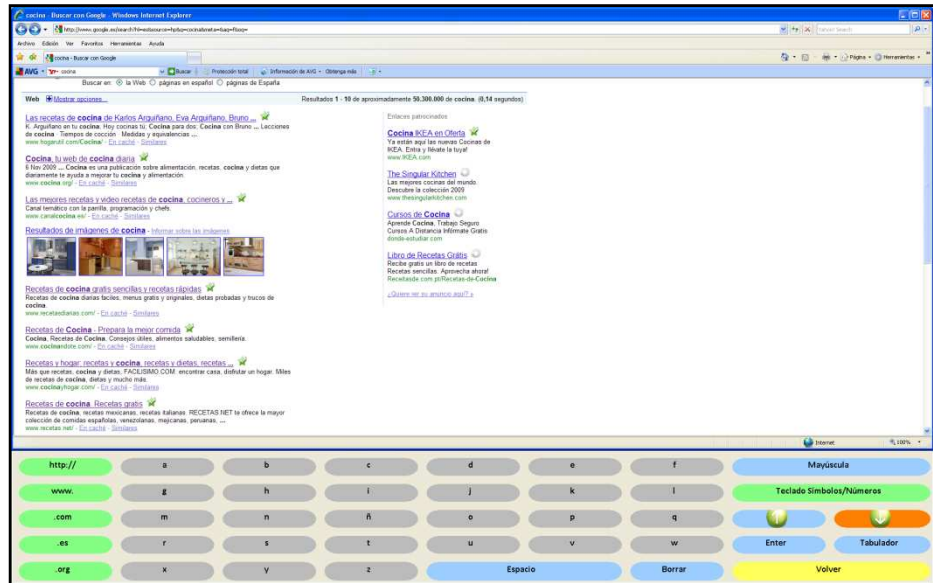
cocina - Buscar con Google - Windows Internet Explorer

http://www.google.es/search?hl=es&source=hp&q=cocina&meta=&aq=f&oq=

Yahoo! Search

Archivo Edición Ver Favoritos Herramientas Ayuda

cocina - Buscar con Google

Página Herramientas

AVG cocina Buscar Protección total Información de AVG Obtenga más

Buscar en: la Web páginas en español páginas de España

Web Mostrar opciones...

Resultados 1 - 10 de aproximadamente 50.300.000 de cocina. (0,14 segundos)

Las recetas de cocina de Karlos Arguiñano, Eva Arguiñano, Bruno ...
K. Arguiñano en tu cocina. Hoy cocinas tú. Cocina para dos. Cocina con Bruno ... Lecciones de cocina · Tiempos de cocción · Medidas y equivalencias ...
www.hogarutil.com/Cocina/ - En caché - Similares

Cocina, tu web de cocina diaria
6 Nov 2009 ... Cocina es una publicación sobre alimentación, recetas, cocina y dietas que diariamente te ayuda a mejorar tu cocina y alimentación.
www.cocina.org/ - En caché - Similares

Las mejores recetas y video recetas de cocina, cocineros y ...
Canal temático con la parrilla, programación y chefs.
www.canalcocina.es/ - En caché - Similares

Resultados de imágenes de cocina - Informar sobre las imágenes

Recetas de cocina gratis sencillas y recetas rápidas
Recetas de cocina diarias fáciles, menus gratis y originales, dietas probadas y trucos de cocina.
www.recetasdiarias.com/ - En caché - Similares

Recetas de Cocina - Prepara la mejor comida
Cocina, Recetas de Cocina, Consejos útiles, alimentos saludables, semillería.
www.cocinandote.com/ - En caché - Similares

Recetas y hogar: recetas y cocina, recetas y dietas, recetas ...
Más que recetas, cocina y dietas, FACILISIMO.COM encontrar casa, disfrutar un hogar. Miles de recetas de cocina, dietas y mucho más.
www.cocinayhogar.com/ - En caché - Similares

Recetas de cocina. Recetas gratis
Recetas de cocina, recetas mexicanas, recetas italianas. RECETAS.NET te ofrece la mayor colección de comidas españolas, venezolanas, mejicanas, peruanas, ...
www.recetas.net/ - En caché - Similares

Enlaces patrocinados

Cocina IKEA en Oferta
Ya están aquí las nuevas Cocinas de IKEA. Entra y llévate la tuya!
www.IKEA.com

The Singular Kitchen
Las mejores cocinas del mundo. Descubre la colección 2009
www.thesingularkitchen.com

Cursos de Cocina
Aprende Cocina, Trabajo Seguro Cursos A Distancia Infórmate Gratis
donde-estudiar.com

Libro de Recetas Gratis
Recibe gratis un libro de recetas Recetas sencillas. Aprovecha ahora!
Recetasde.com.pt/Recetas-de-Cocina

¿Quiere ver su anuncio aquí? »

Internet 100%

http:// a b c d e f Mayúscula
www. g h i j k l Teclado Símbolos/Números
.com m n ñ o p q
.es r s t u v w Enter Tabulador
.org x y z Espacio Borrar Volver